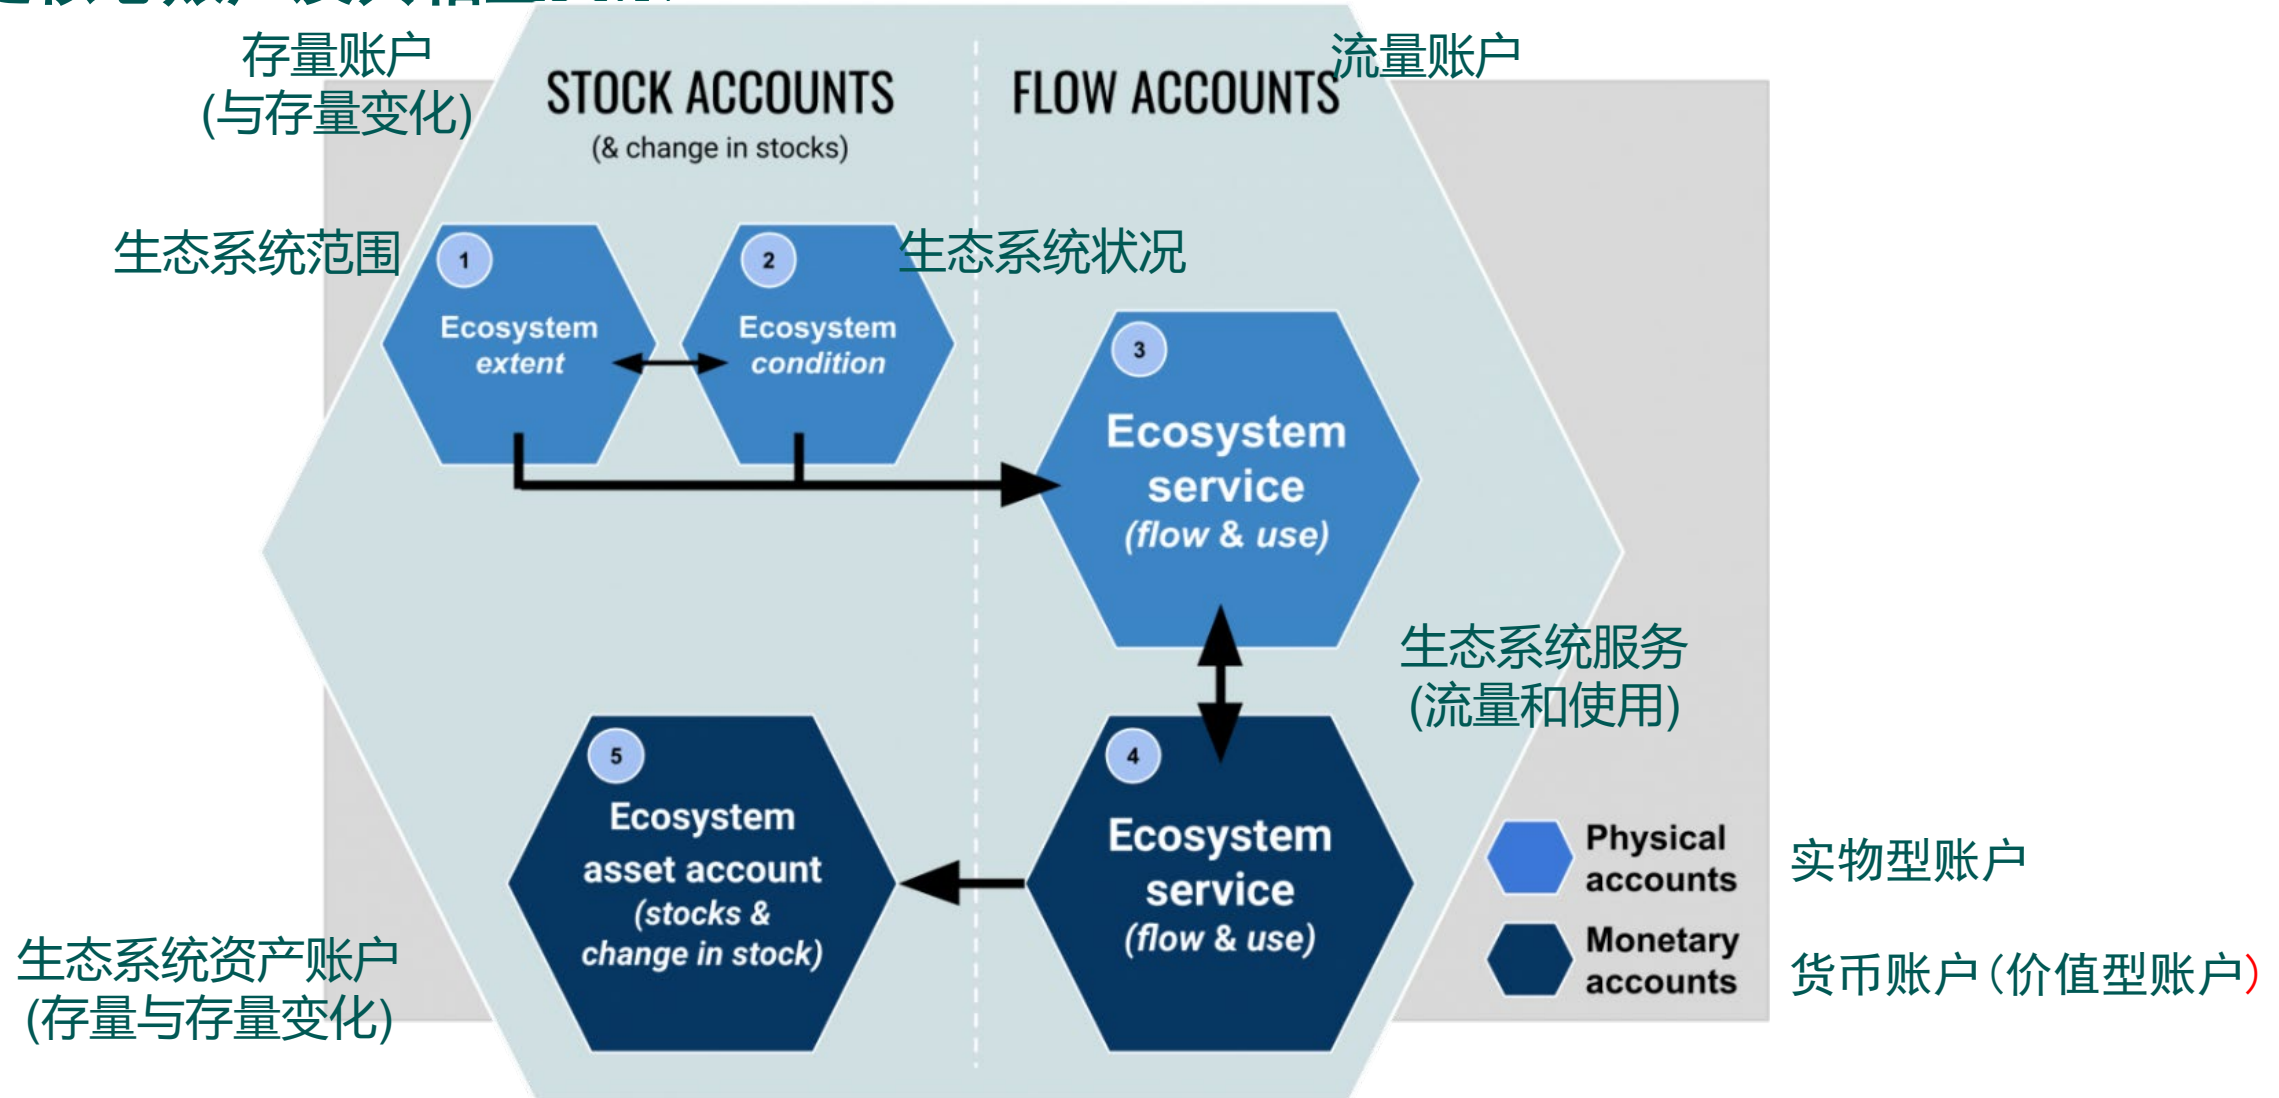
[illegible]

存量账户
(与存量变化)

STOCK ACCOUNTS
(& change in stocks)

FLOW ACCOUNTS

流量账户

生态系统范围

1
Ecosystem
extent

2
Ecosystem
condition

生态系统状况

3
Ecosystem
service
(flow & use)

生态系统服务
(流量和使用)

5
Ecosystem
asset account
(stocks &
change in stock)

4
Ecosystem
service
(flow & use)

Physical
accounts

实物型账户

Monetary
accounts

货币账户(价值型账户)

生态系统资产账户
(存量与存量变化)